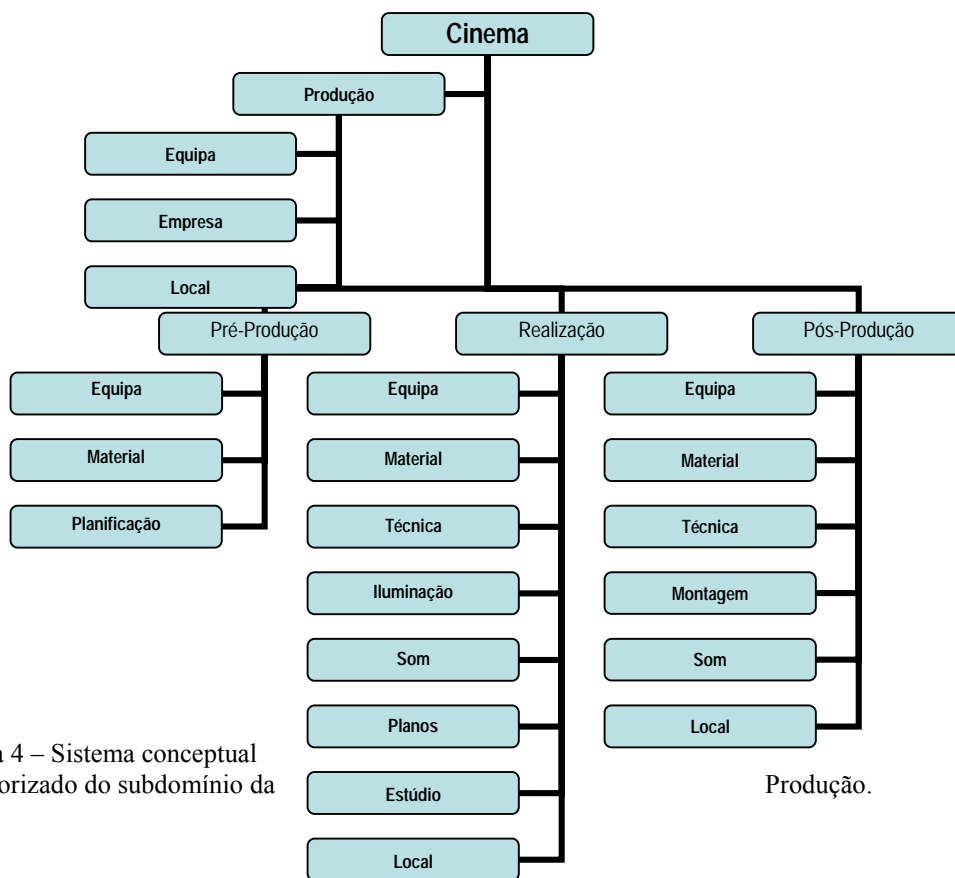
Cinema

Produção

Equipa

Empresa

Local

Pré-Produção

Equipa

Material

Planificação

Realização

Equipa

Material

Técnica

Iluminação

Som

Planos

Estúdio

Local

Pós-Produção

Equipa

Material

Técnica

Montagem

Som

Local

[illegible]a 4 – Sistema conceptual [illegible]orizado do subdomínio da Produção.